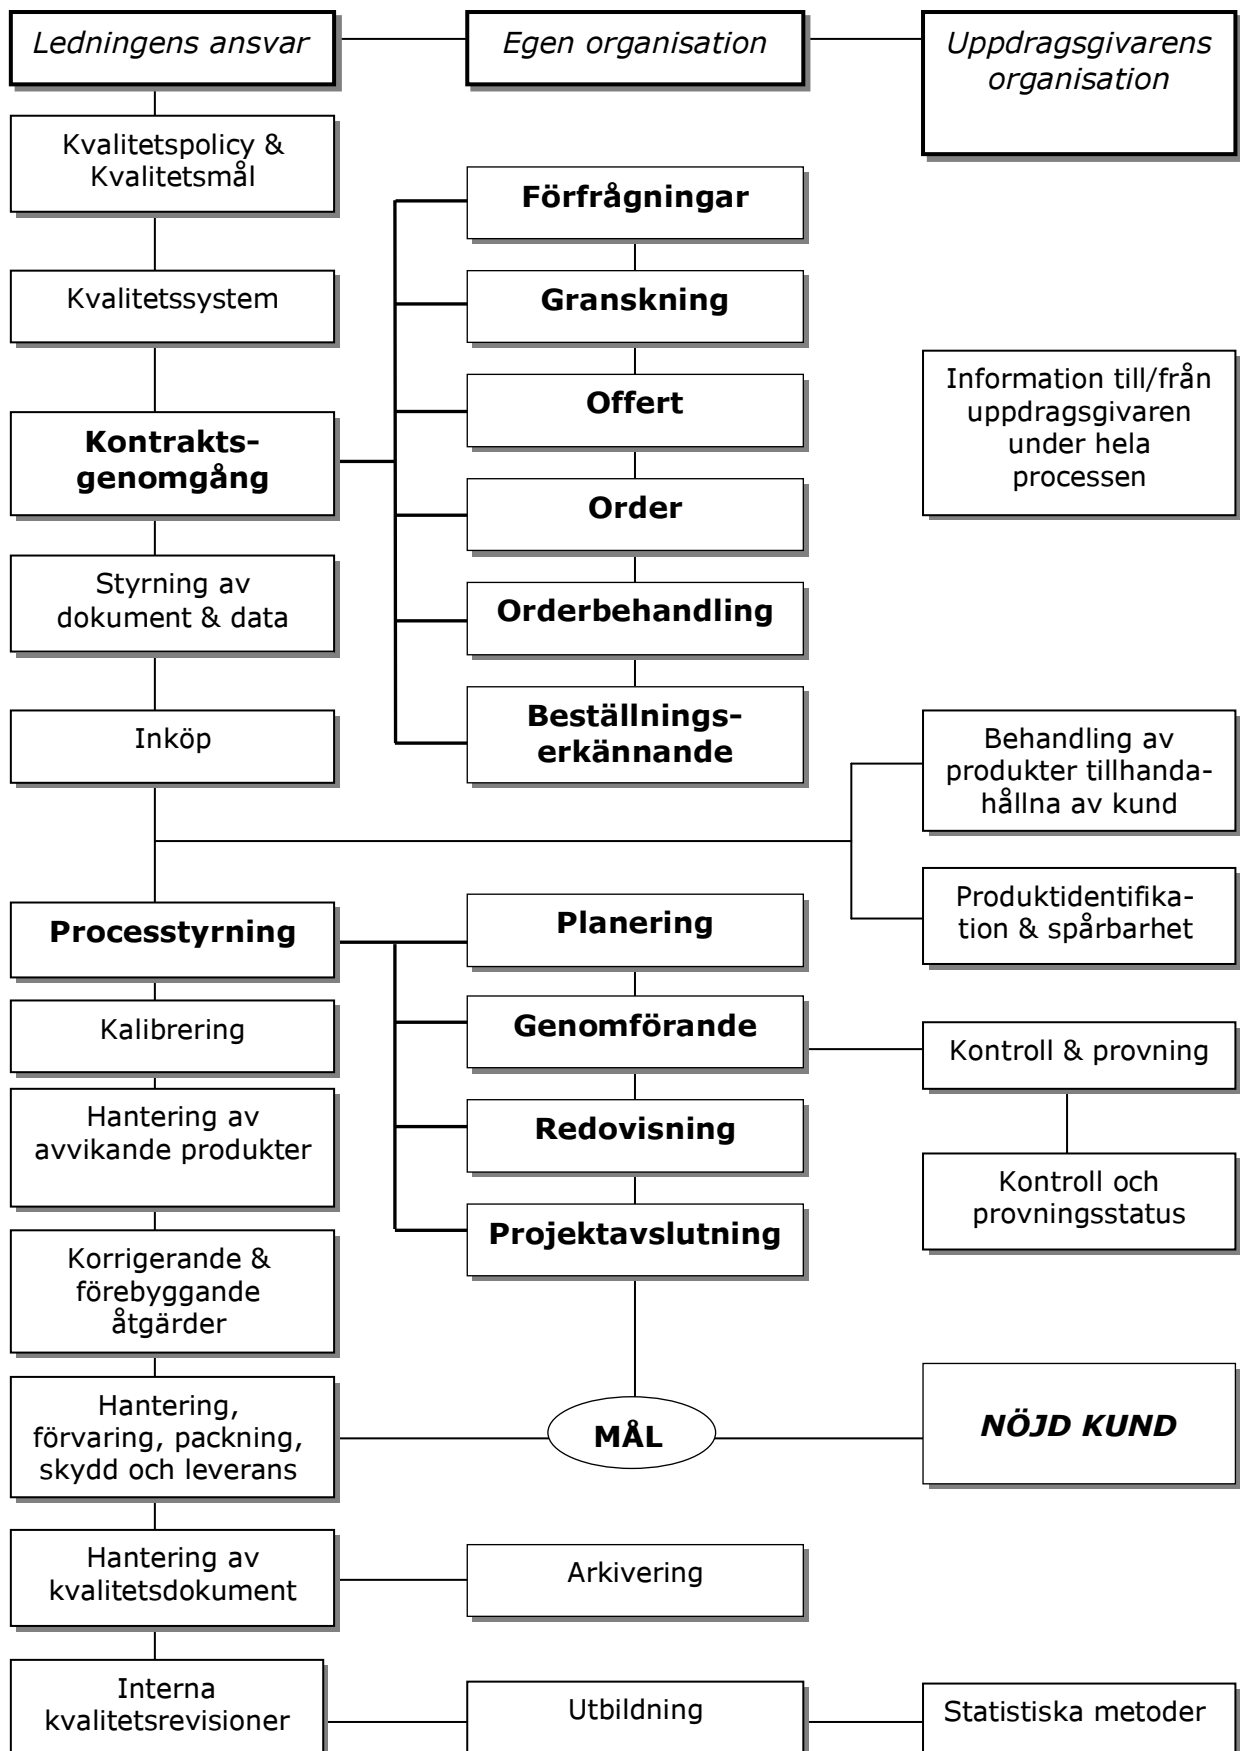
*Ledningens ansvar*

*Egen organisation*

*Uppdragsgivarens organisation*

Kvalitetspolicy & Kvalitetsmål

**Förfrågningar**

Kvalitetssystem

**Granskning**

**Offert**

Information till/från uppdragsgivaren under hela processen

**Kontraktsgenomgång**

**Order**

Styrning av dokument & data

**Orderbehandling**

Inköp

**Beställningserkännande**

Behandling av produkter tillhandahållna av kund

Produktidentifikation & spårbarhet

**Processtyrning**

**Planering**

Kalibrering

**Genomförande**

Kontroll & provning

Hantering av avvikande produkter

**Redovisning**

Kontroll och provningsstatus

**Projektavslutning**

Korrigerande & förebyggande åtgärder

Hantering, förvaring, packning, skydd och leverans

**MÅL**

***NÖJD KUND***

Hantering av kvalitetsdokument

Arkivering

Interna kvalitetsrevisioner

Utbildning

Statistiska metoder